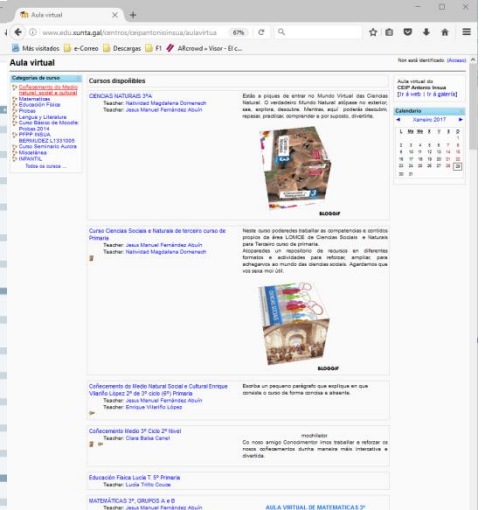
Aula virtual
www.edu.xunta.gal/centros/ceipantonioinsua/aulavirtua 67% Buscar
Máis visitados e-Correo Descargas F1 ARcrowd » Visor - El c...

Aula virtual
Non está identificado (Acceso)

Categorías de curso
Coñecemento do Medio natural, social e cultural
Matemáticas
Educación Física
Probas
Lengua y Literatura
Curso Básico de Moodle: Probas 2014
PFPP INSUA BERMUDEZ L1331005
Curso Seminario Autora
Miscelánea
INFANTIL
Todos os cursos ...

Cursos dispoñibles

CIENCIAS NATURAIS 3ºA
Teacher: Natividad Magdalena Domenech
Teacher: Jesus Manuel Fernández Abuín
Estás a piques de entrar no Mundo Virtual das Ciencias Natural. O verdadeiro Mundo Natural atópase no exterior, sai, explora, descubre. Mentres, aquí poderás descubrir, repasar, practicar, comprender e por suposto, divertirte.
BLOGGIF

Curso Ciencias Sociais e Naturais de terceiro curso de Primaria
Teacher: Jesus Manuel Fernández Abuín
Teacher: Natividad Magdalena Domenech
Neste curso poderedes traballar as competencias e contidos propios da área LOMCE de Ciencias Sociais e Naturais para Terceiro curso de primaria.
Atoparedes un repositorio de recursos en diferentes formatos e actividades para reforzar, ampliar, para achegarvos ao mundo das ciencias sociais. Agardamos que vos sexa moi útil.
BLOGGIF

Coñecemento do Medio Natural Social e Cultural Enrique Vilariño López 2º de 3º ciclo (6º) Primaria
Teacher: Jesus Manuel Fernández Abuín
Teacher: Enrique Vilariño López
Escriba un pequeno parágrafo que explique en que consiste o curso de forma concisa e atraente.

Coñecemento Medio 3º Ciclo 2º Nivel
Teacher: Clara Balsa Canel
mochilator
Co noso amigo Conocimentor imos traballar e reforzar os nosos coñecementos dunha maneira máis interactiva e divertida.

Educación Física Lucía T. 6º Primaria
Teacher: Lucía Triño Couce

MATEMATICAS 3º, GRUPOS A e B
Teacher: Jesus Manuel Fernández Abuín
AULA VIRTUAL DE MATEMATICAS 3º

Aula virtual do CEIP Antonio Insua
[Ir á web | Ir á galería]

Calendario
◄ Xaneiro 2017 ►
| L | M | Mé | X | V | S | D |
|---|---|---|---|---|---|---|
| | | | | | | 1 |
| 2 | 3 | 4 | 5 | 6 | 7 | 8 |
| 9 | 10 | 11 | 12 | 13 | 14 | 15 |
| 16 | 17 | 18 | 19 | 20 | 21 | 22 |
| 23 | 24 | 25 | 26 | 27 | 28 | 29 |
| 30 | 31 | | | | | |